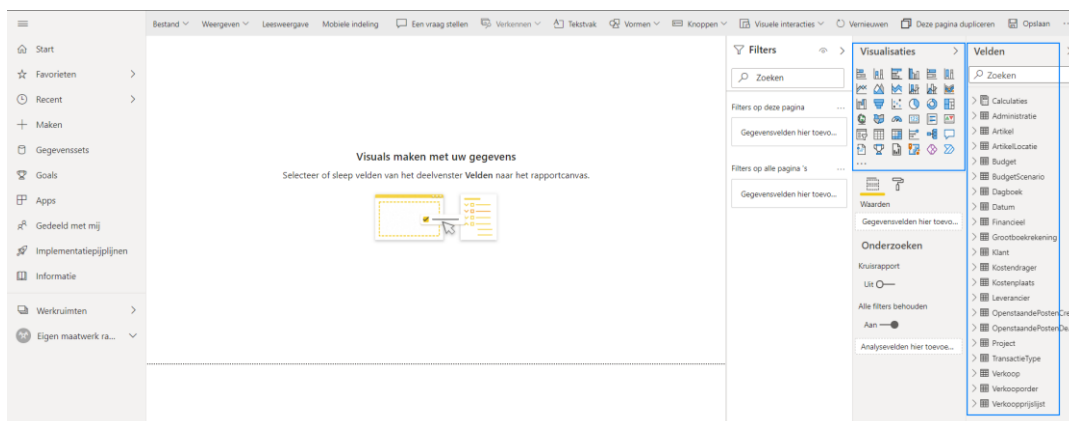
Bestand Weergeven Leesweergave Mobiele indeling Een vraag stellen Verkennen Tekstvak Vormen Knoppen Visuele interacties Vernieuwen Deze pagina dupliceren Opslaan

Start
Favorieten
Recent
Maken
Gegevenssets
Goals
Apps
Gedeeld met mij
Implementatiepijplijnen
Informatie
Werkruimten
Eigen maatwerk ra...

Visuals maken met uw gegevens
Selecteer of sleep velden van het deelvenster **Velden** naar het rapportcanvas.

Filters
Zoeken
Filters op deze pagina
Gegevensvelden hier toevo...
Filters op alle pagina 's
Gegevensvelden hier toevo...

Visualisaties
Waarden
Gegevensvelden hier toevo...
Onderzoeken
Kruisrapport
Uit
Alle filters behouden
Aan
Analysevelden hier toevoe...

Velden
Zoeken
Calculaties
Administratie
Artikel
ArtikelLocatie
Budget
BudgetScenario
Dagboek
Datum
Financieel
Grootboekrekening
Klant
Kostendrager
Kostenplaats
Leverancier
OpenstaandePostenCre
OpenstaandePostenDe
Project
TransactieType
Verkoop
Verkooporder
Verkoopprijslijst